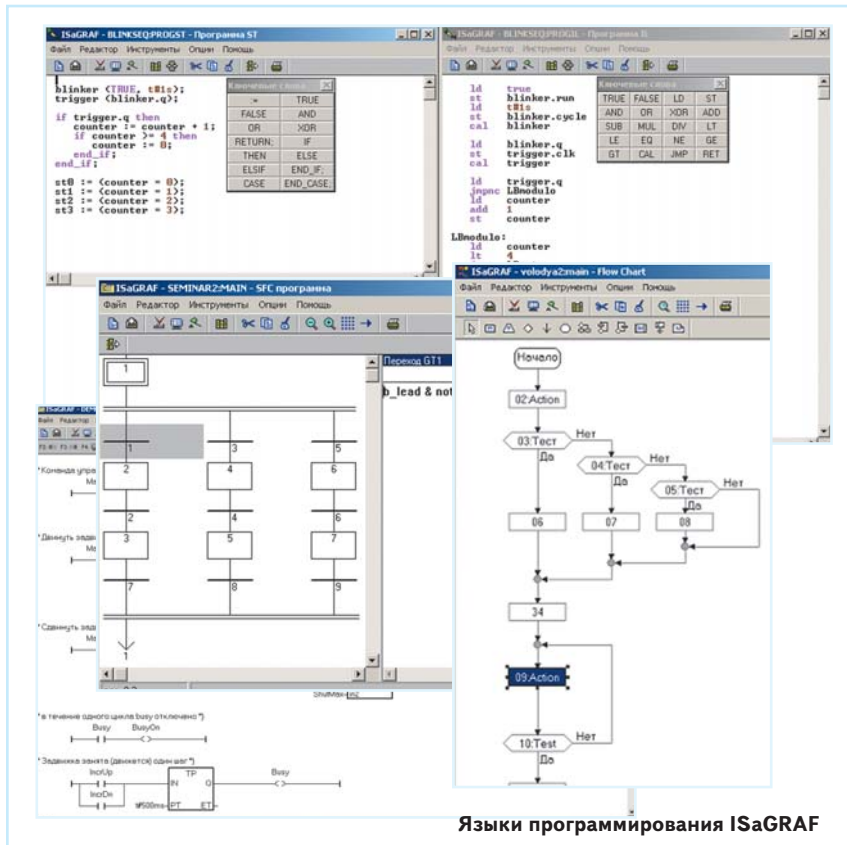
ISaGRAF - BLINKSEQ:PROGST - Программа ST
Файл Редактор Инструменты Опции Помощь

blinker (TRUE, t#1s);
trigger (blinker.q);

if trigger.q then
counter := counter + 1;
if counter >= 4 then
counter := 0;
end_if;
end_if;

st0 := (counter = 0);
st1 := (counter = 1);
st2 := (counter = 2);
st3 := (counter = 3);

Ключевые слова

| := | TRUE |
|---|---|
| FALSE | AND |
| OR | XOR |
| RETURN; | IF |
| THEN | ELSE |
| ELSIF | END_IF; |
| CASE | END_CASE; |

ISaGRAF - BLINKSEQ:PROGIL - Программа IL
Файл Редактор Инструменты Опции Помощь

ld true
st blinker.run
ld t#1s
st blinker.cycle
cal blinker

ld blinker.q
st trigger.clk
cal trigger

ld trigger.q
jmpnc LBmodulo
ld counter
add 1
st counter

LBmodulo:
ld counter
lt 4

Ключевые слова

| TRUE | FALSE | LD | ST |
|---|---|---|---|
| AND | OR | XOR | ADD |
| SUB | MUL | DIV | LT |
| LE | EQ | NE | GE |
| GT | CAL | JMP | RET |

ISaGRAF - SEMINAR2:MAIN - SFC программа
Файл Редактор Инструменты Опции Помощь

Переход GT1
b_lead & not

1
1
2
3
4
5
6
2
4
6
3
5
7
7
8
9
1

ISaGRAF - volodya2:main - Flow Chart
Файл Редактор Инструменты Опции Помощь

Начало
02:Action
03:Тест
Нет
Да
04:Тест
Нет
Да
05:Тест
Нет
Да
06
07
08
34
09:Action
10:Test
Нет
Да

ISaGRAF - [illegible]
Файл Редактор
* Команда упра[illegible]
* Двинуть зада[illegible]
* Сдвинуть зада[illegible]
ShiftMax-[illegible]
* в течение одного цикла busy отключено *)
Busy BusyOn
* Задвижка занята (движется) один шаг *)
IncrUp
IncrDn
TP
IN Q
t#500ms PT ET
Busy

Языки программирования ISaGRAF